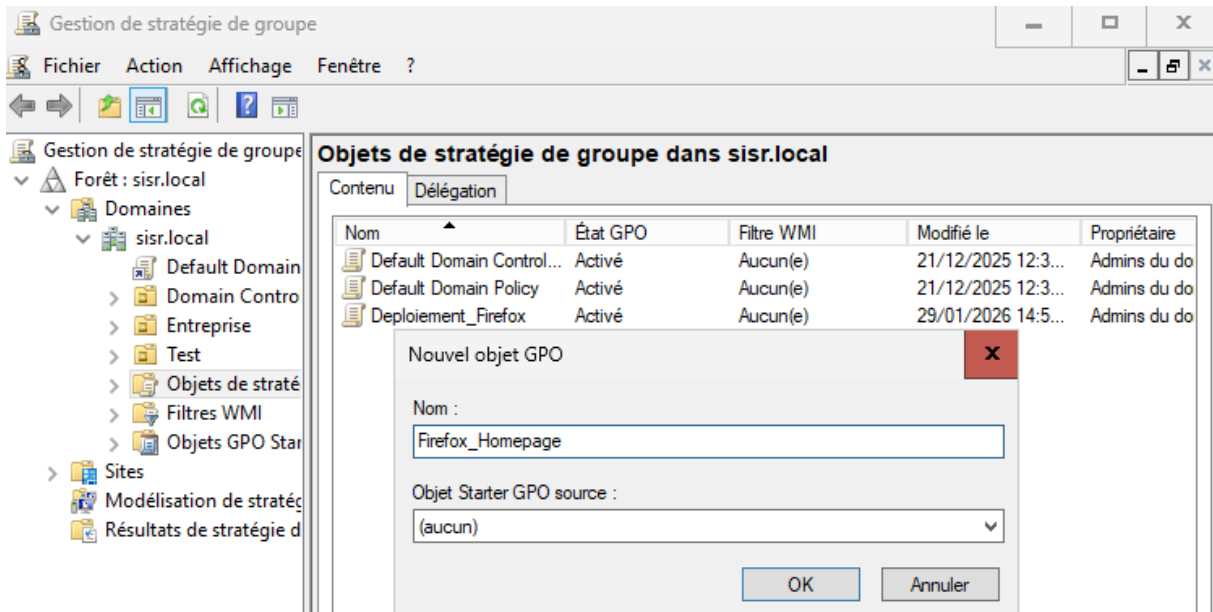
Gestion de stratégie de groupe

Fichier Action Affichage Fenêtre ?

Gestion de stratégie de groupe
Forêt : sisr.local
Domaines
sisr.local
Default Domain
Domain Contro
Entreprise
Test
Objets de straté
Filtres WMI
Objets GPO Star
Sites
Modélisation de stratég
Résultats de stratégie d

Objets de stratégie de groupe dans sisr.local

Contenu | Délégation

| Nom | État GPO | Filtre WMI | Modifié le | Propriétaire |
|---|---|---|---|---|
| Default Domain Control... | Activé | Aucun(e) | 21/12/2025 12:3... | Admins du do |
| Default Domain Policy | Activé | Aucun(e) | 21/12/2025 12:3... | Admins du do |
| Deploiement_Firefox | Activé | Aucun(e) | 29/01/2026 14:5... | Admins du do |

Nouvel objet GPO

Nom :
Firefox_Homepage

Objet Starter GPO source :
(aucun)

OK Annuler